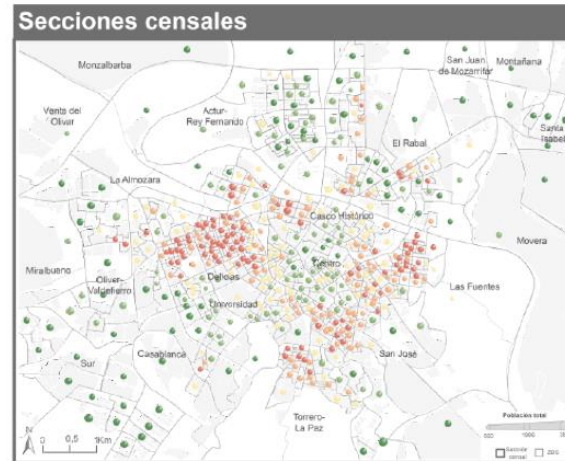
Secciones censales

Monzalbarba

San Juan de Mozarrifar

Montañana

Venta del Olivar

Actur-Rey Fernando

Santa Isabel

El Rabal

La Almozara

Casco Histórico

Movera

Miralbueno

Centro

Oliver-Valdefierro

Delicias

Las Fuentes

Universidad

Sur

Casablanca

San José

Torrero-La Paz

N

0 0,5 1Km

Población total

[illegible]

Sección censal

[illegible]